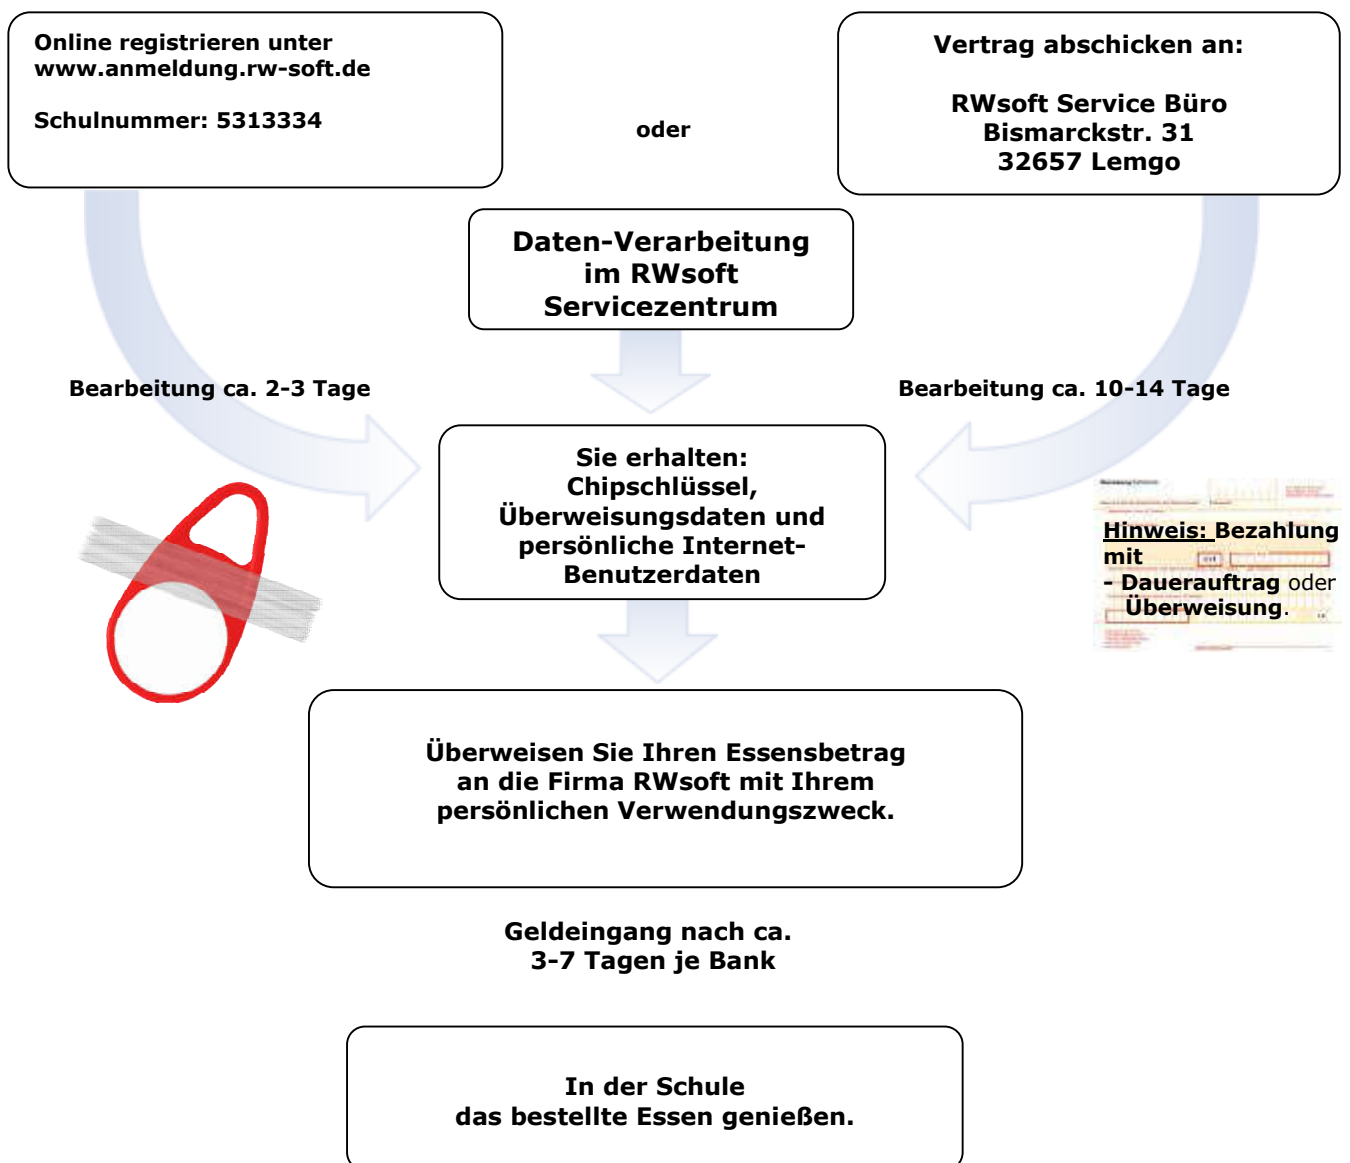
Online registrieren unter www.anmeldung.rw-soft.de

Schulnummer: 5313334

oder

Vertrag abschicken an:

RWsoft Service Büro
Bismarckstr. 31
32657 Lemgo

Daten-Verarbeitung im RWsoft Servicezentrum

Bearbeitung ca. 2-3 Tage

Bearbeitung ca. 10-14 Tage

Sie erhalten:
Chipschlüssel,
Überweisungsdaten und persönliche Internet-Benutzerdaten

Hinweis: Bezahlung mit
- Dauerauftrag oder Überweisung.

Überweisen Sie Ihren Essensbetrag an die Firma RWsoft mit Ihrem persönlichen Verwendungszweck.

Geldeingang nach ca.
3-7 Tagen je Bank

In der Schule
das bestellte Essen genießen.